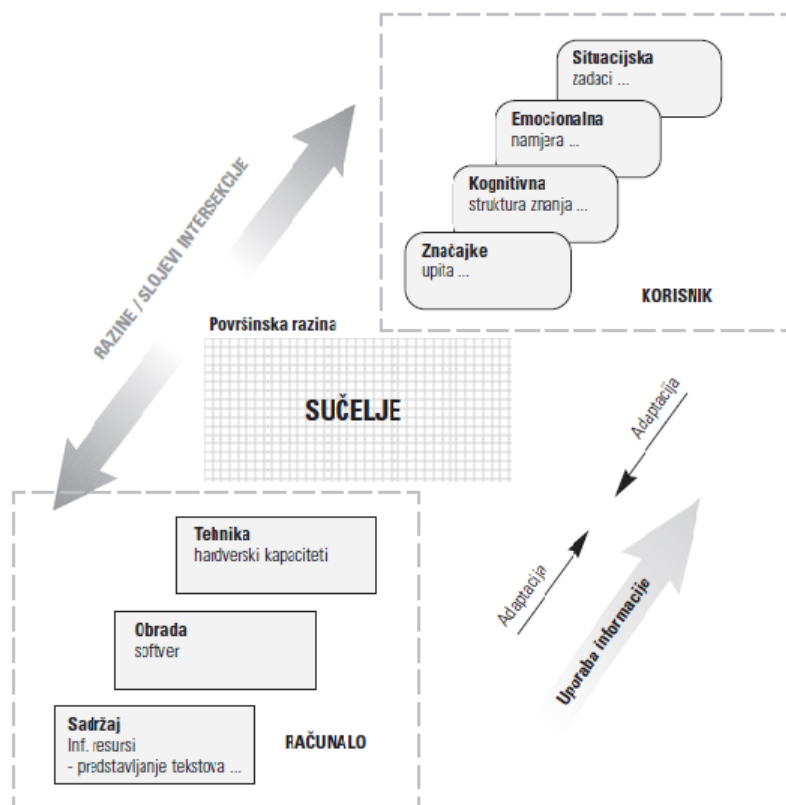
Situacijska
zadaci ...

Emocionalna
namjera ...

Kognitivna
struktura znanja ...

Značajke
upita ...

KORISNIK

RAZINE / SLOJEVI INTERSEKCIJE

Površinska razina

SUČELJE

Adaptacija

Tehnika
hardverski kapaciteti

Obrada
softver

Sadržaj
Inf. resursi
- predstavljanje tekstova ...

RAČUNALO

Adaptacija

Uporaba informacije